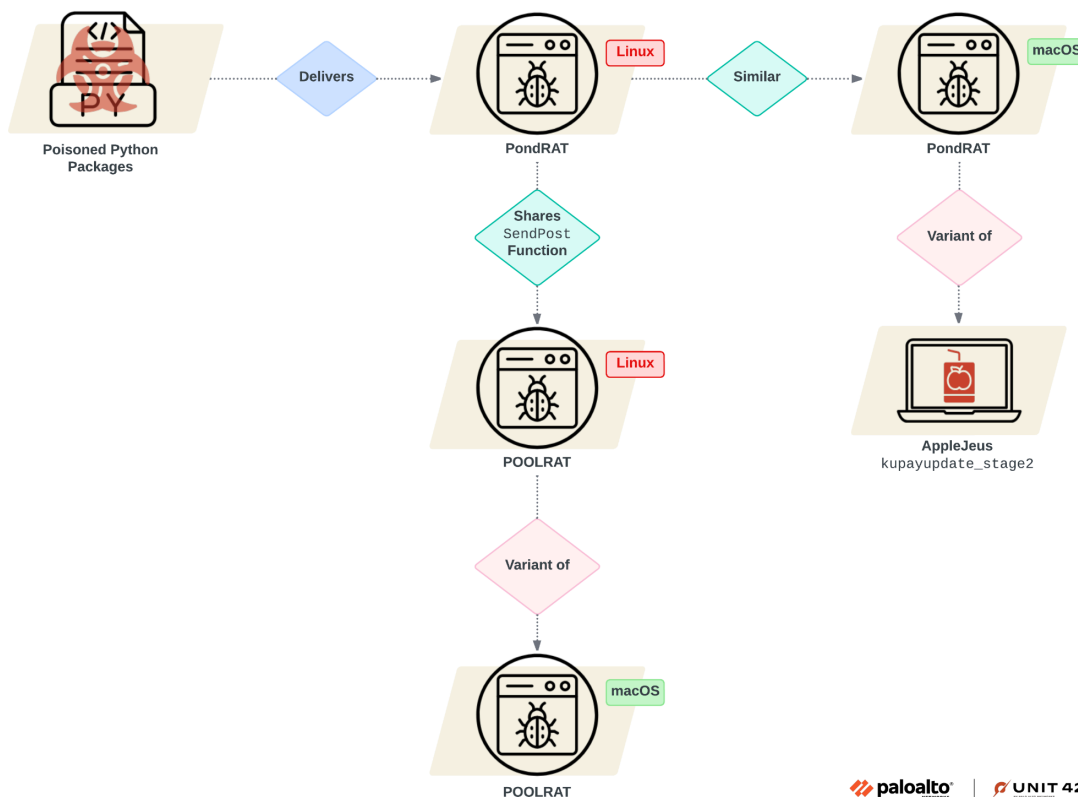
</> PY

Poisoned Python Packages

Delivers

Linux

PondRAT

Similar

macOS

PondRAT

Shares SendPost Function

Variant of

Linux

POOLRAT

AppleJeus kupayupdate_stage2

Variant of

macOS

POOLRAT

paloalto | UNIT 42